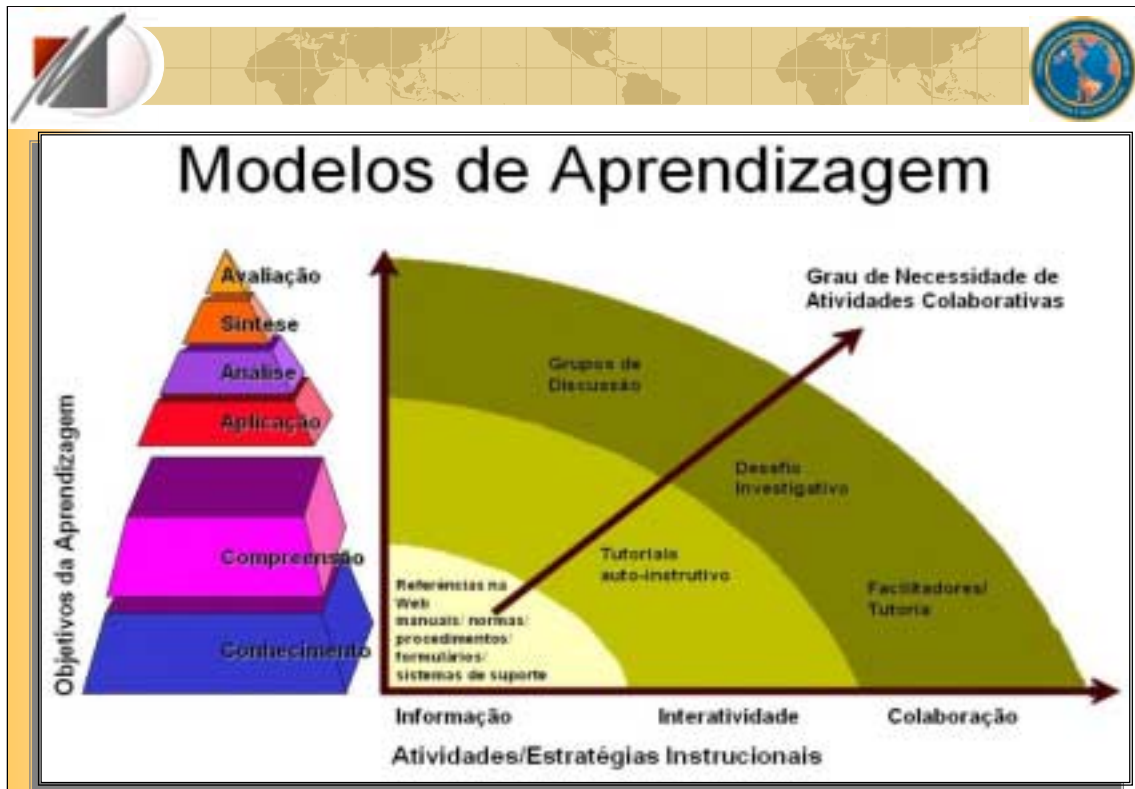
Modelos de Aprendizagem

Avaliação
Síntese
Análise
Aplicação
Compreensão
Conhecimento

Objetivos da Aprendizagem

Grau de Necessidade de Atividades Colaborativas

Grupos de Discussão

Desafio Investigativo

Tutoriais auto-instrutivo

Facilitadores/ Tutoria

Referências na Web manuais/ normas/ procedimentos/ formulários/ sistemas de suporte

Informação
Interatividade
Colaboração

Atividades/Estratégias Instrucionais